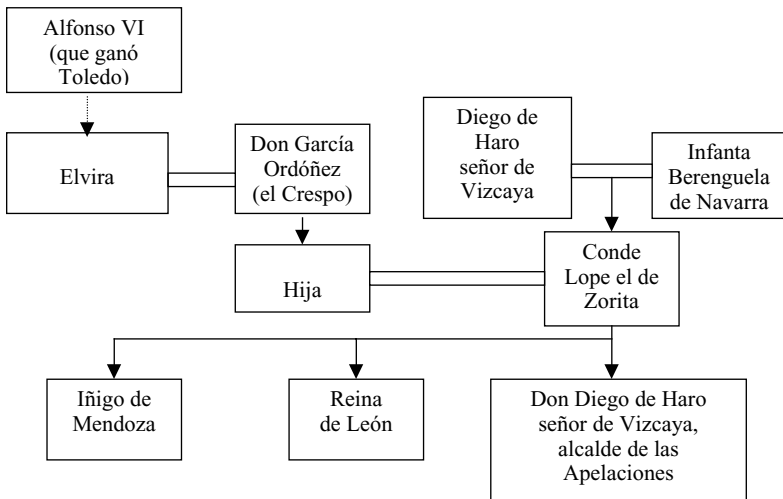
Alfonso VI (que ganó Toledo)

Elvira

Don García Ordóñez (el Crespo)

Diego de Haro señor de Vizcaya

Infanta Berenguela de Navarra

Hija

Conde Lope el de Zorita

Iñigo de Mendoza

Reina de León

Don Diego de Haro señor de Vizcaya, alcalde de las Apelaciones